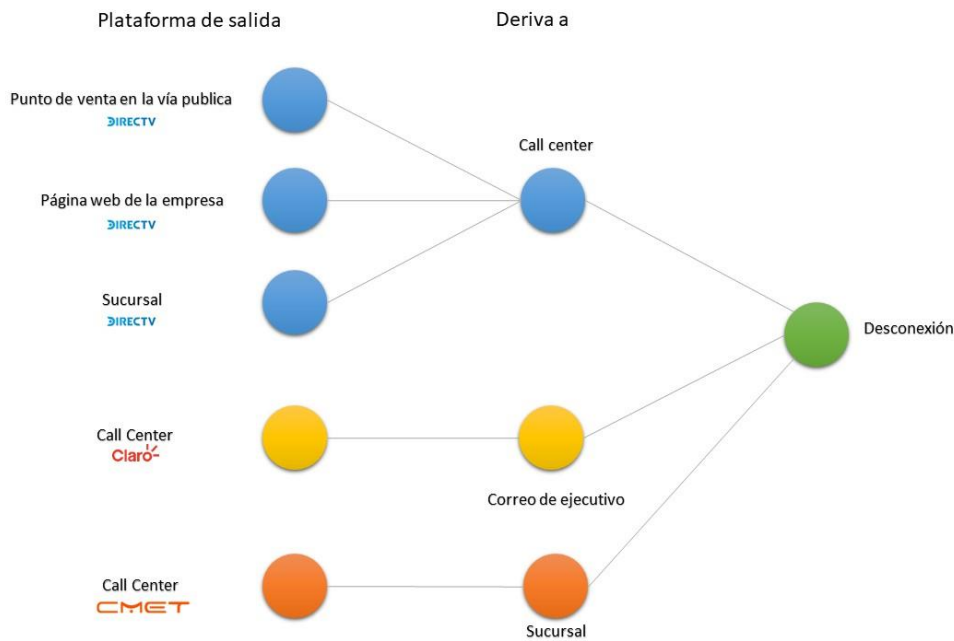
Plataforma de salida

Deriva a

Punto de venta en la vía publica
DIRECTV

Página web de la empresa
DIRECTV

Sucursal
DIRECTV

Call center

Desconexión

Call Center
Claro

Correo de ejecutivo

Call Center
CMET

Sucursal